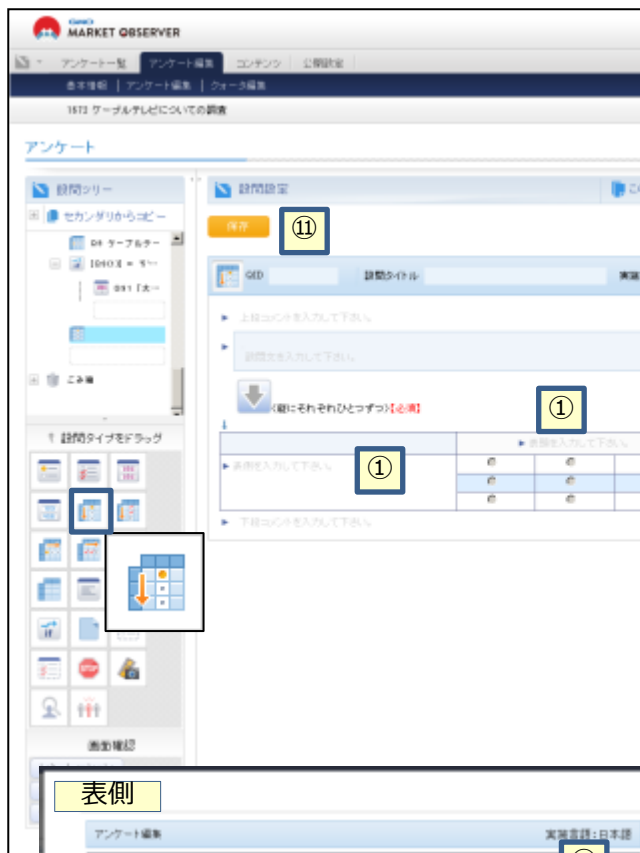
GMO MARKET OBSERVER

アンケート一覧 | アンケート編集 | コンテンツ | 公開設定

基本情報 | アンケート編集 | クォータ編集

1613 ケーブルテレビについての調査

アンケート

設問ツリー

セカンダリからコピー

Q4 ケーブルテー

[Q4GQ] = ?

Q91 [大一

ごみ箱

設問タイプをドラッグ

画面確認

設問設定

保存

⑪

QID

設問タイトル

実施

上段コメントを入力して下さい。

設問文を入力して下さい。

(縦にそれぞれひとつずつ)【必須】

①

表頭を入力して下さい。

表側を入力して下さい。

①

下段コメントを入力して下さい。

表側

アンケート編集

実施言語:日本語

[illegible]